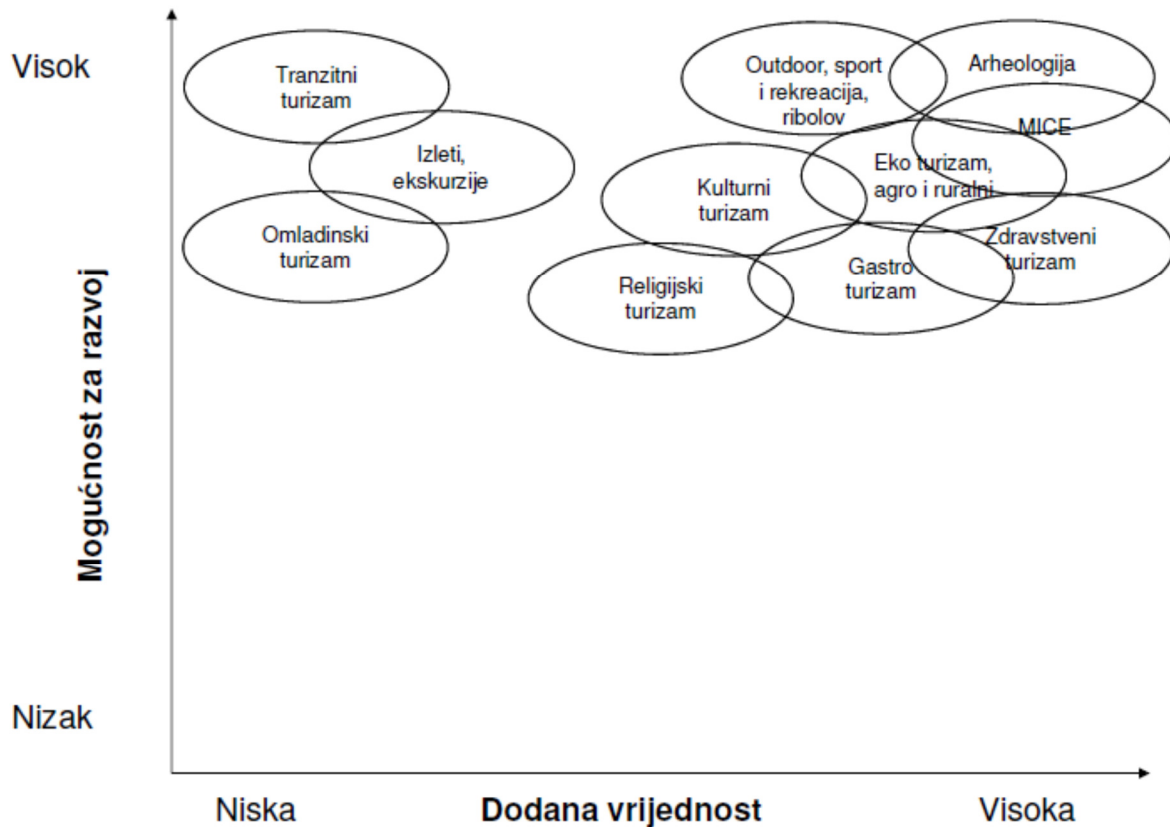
Visok

Tranzitni turizam

Izleti, ekskurzije

Omladinski turizam

Outdoor, sport i rekreacija, ribolov

Arheologija

MICE

Eko turizam, agro i ruralni

Kulturni turizam

Zdravstveni turizam

Gastro turizam

Religijski turizam

Mogućnost za razvoj

Nizak

Niska

Dodana vrijednost

Visoka